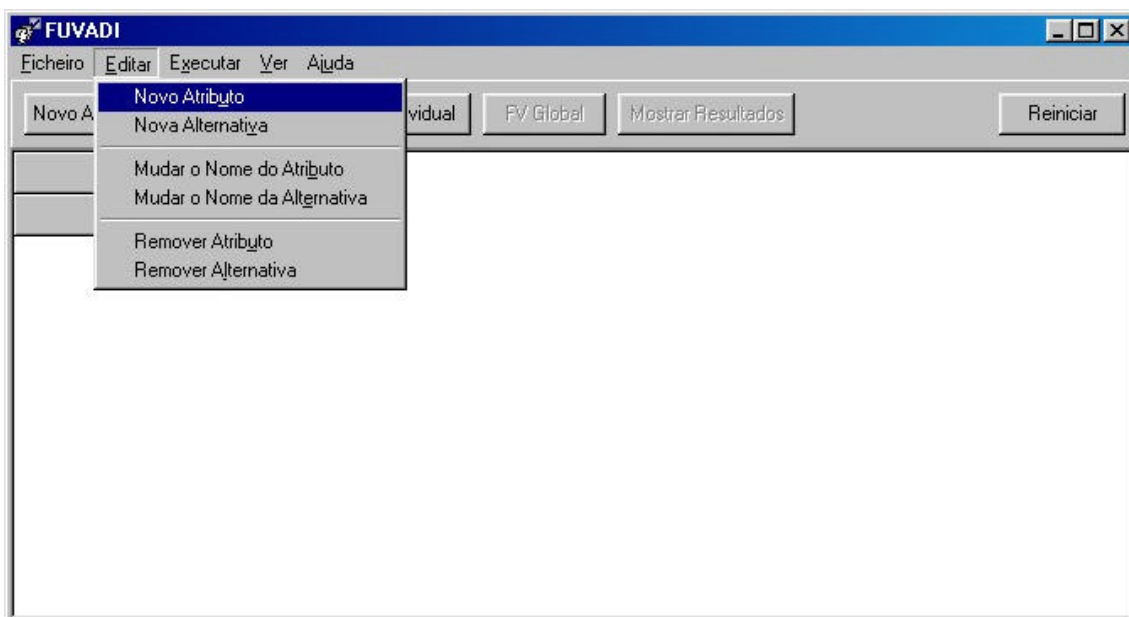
FUVADI

Ficheiro Editar Executar Ver Ajuda

Novo A

Novo Atributo
Nova Alternativa

Mudar o Nome do Atributo
Mudar o Nome da Alternativa

Remover Atributo
Remover Alternativa

vidual FV Global Mostrar Resultados Reiniciar